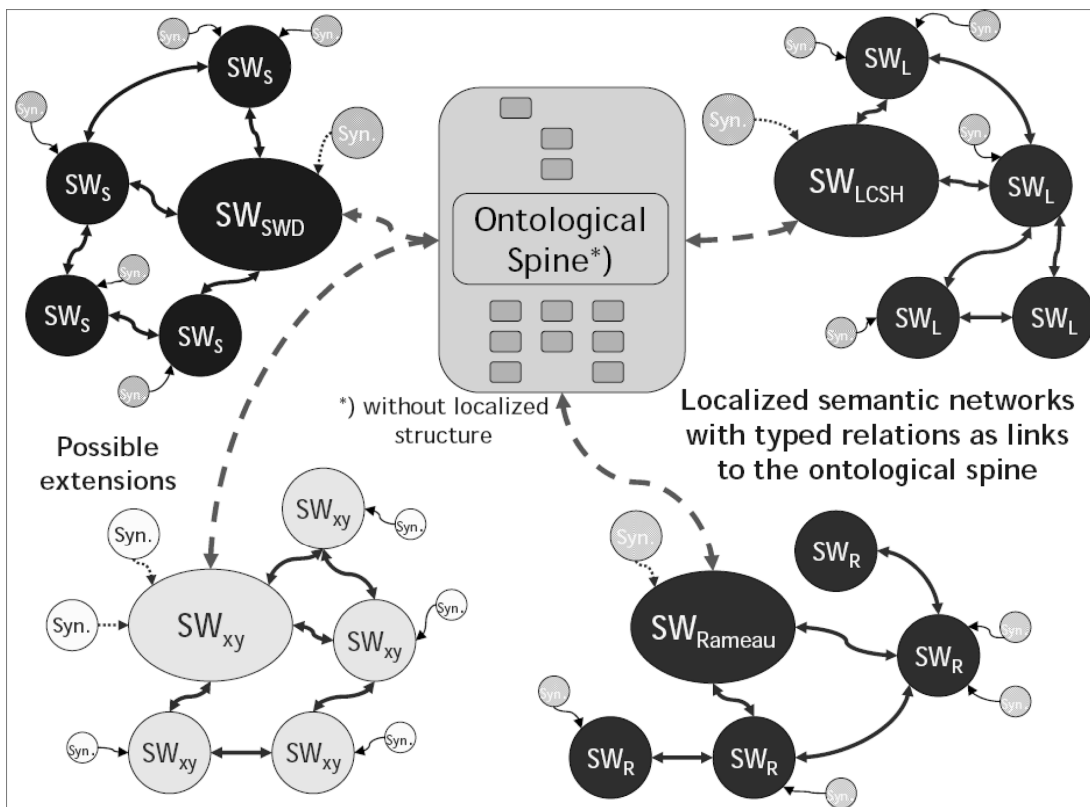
Syn.
Syn.
$SW_S$
Syn.
Syn.
$SW_S$
$SW_{SWD}$
Syn.
$SW_S$
Syn.
$SW_S$
Syn.

Ontological Spine*)

*) without localized structure

Syn.
$SW_L$
Syn.
Syn.
$SW_{LCSH}$
$SW_L$
$SW_L$
$SW_L$
Syn.

Localized semantic networks with typed relations as links to the ontological spine

Possible extensions

$SW_{xy}$
Syn.
Syn.
Syn.
$SW_{xy}$
$SW_{xy}$
Syn.
Syn.
$SW_{xy}$
$SW_{xy}$
Syn.

Syn.
$SW_R$
$SW_{Rameau}$
Syn.
$SW_R$
Syn.
Syn.
Syn.
$SW_R$
$SW_R$
Syn.